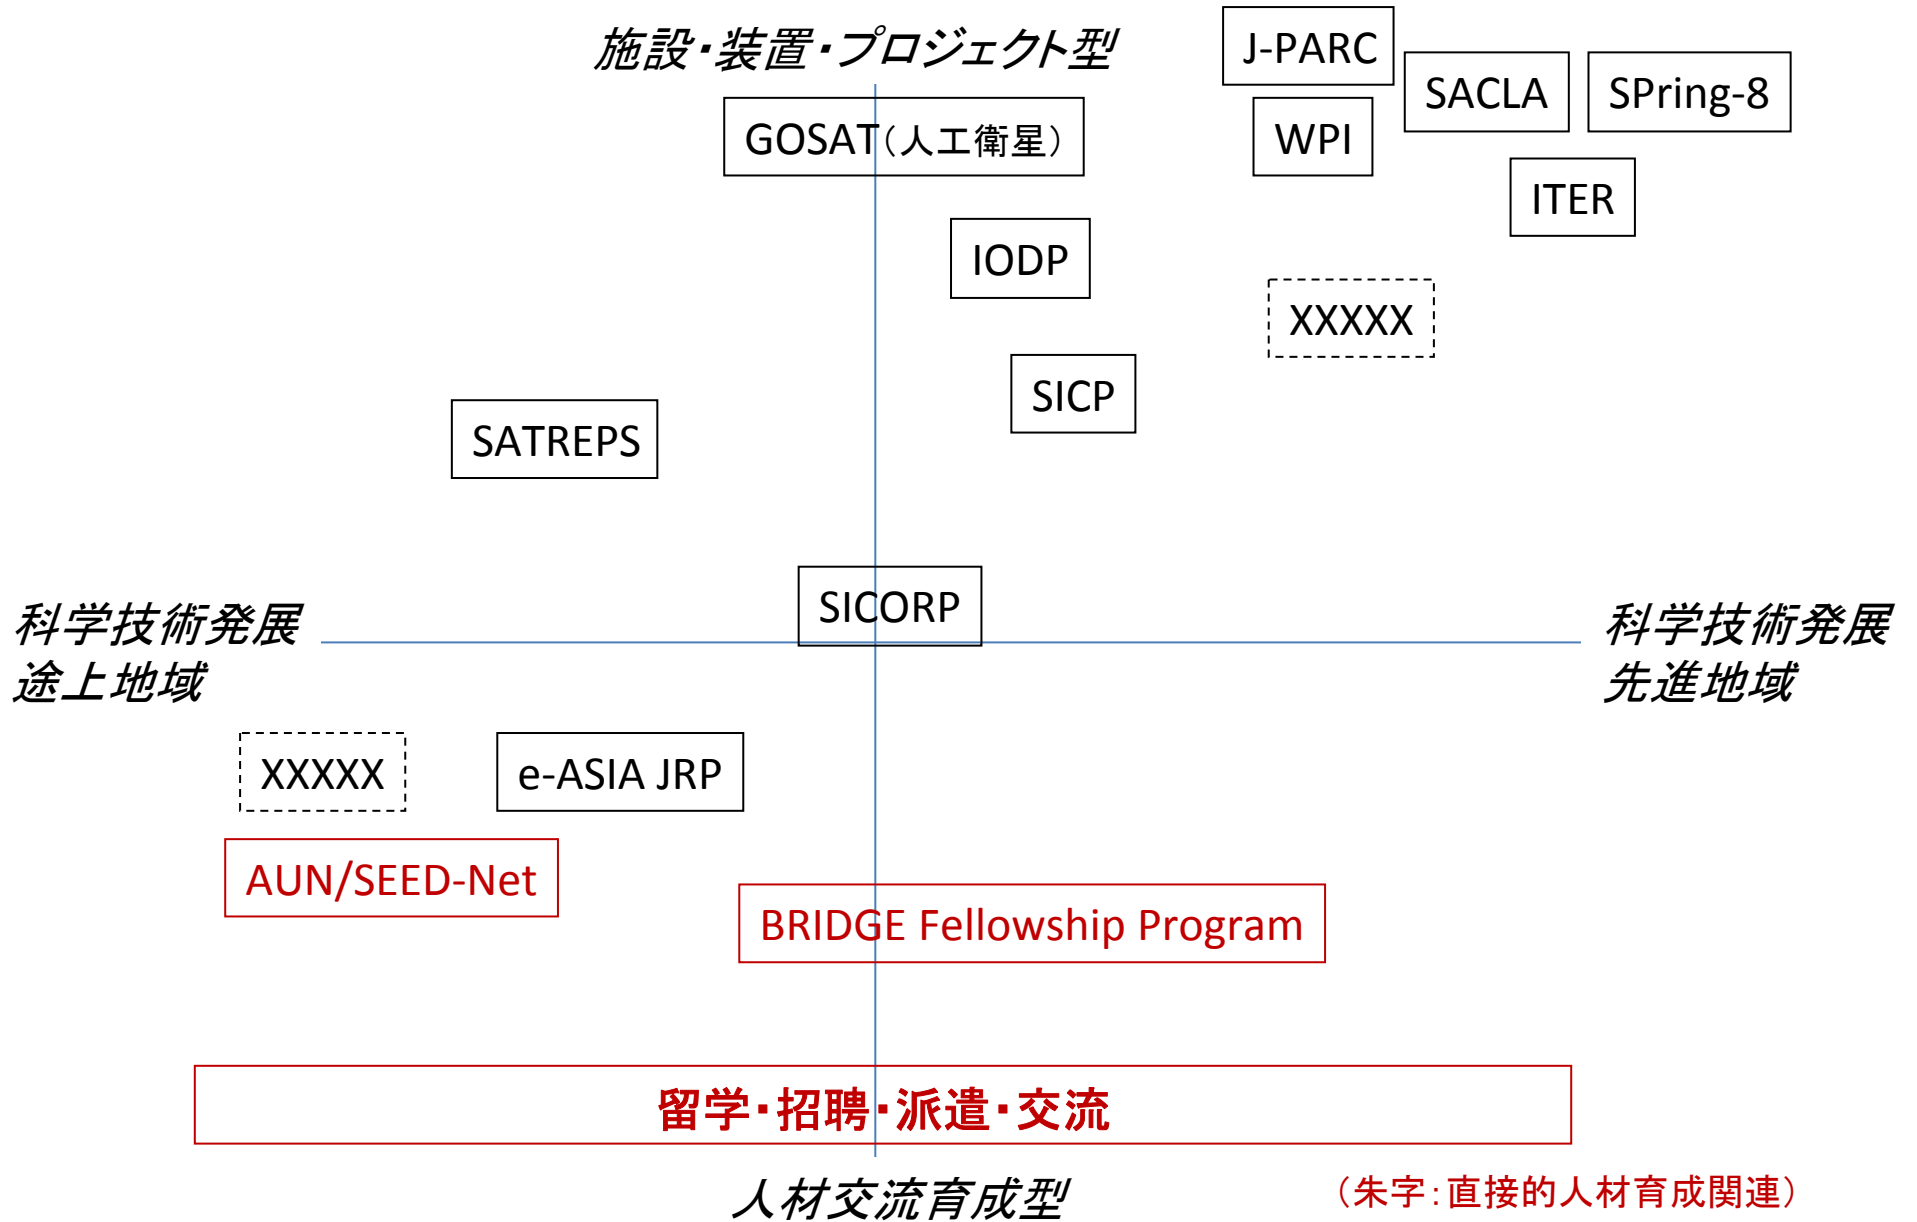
施設・装置・プロジェクト型

J-PARC

SACLA

SPring-8

GOSAT（人工衛星）

WPI

ITER

IODP

XXXXX

SICP

SATREPS

SICORP

科学技術発展
途上地域

科学技術発展
先進地域

XXXXX

e-ASIA JRP

AUN/SEED-Net

BRIDGE Fellowship Program

留学・招聘・派遣・交流

人材交流育成型

（朱字：直接的人材育成関連）